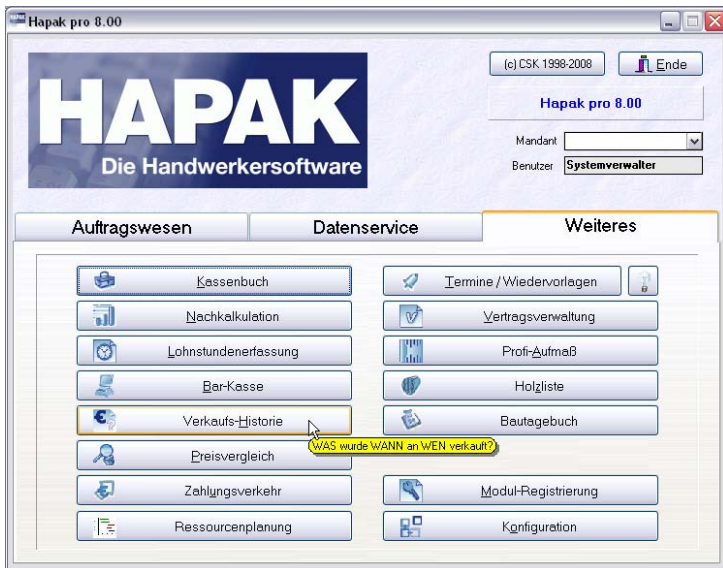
Hapak pro 8.00

HAPAK
Die Handwerkersoftware

(c) CSK 1998-2008
Ende
Hapak pro 8.00
Mandant
Benutzer Systemverwalter

Auftragswesen
Datenservice
Weiteres

Kassenbuch
Nachkalkulation
Lohnstundenerfassung
Bar-Kasse
Verkaufs-Historie
WAS wurde WANN an WEN verkauft?
Preisvergleich
Zahlungsverkehr
Ressourcenplanung

Termine / Wiedervorlagen
Vertragsverwaltung
Profi-Aufmaß
Holzliste
Bautagebuch
Modul-Registrierung
Konfiguration